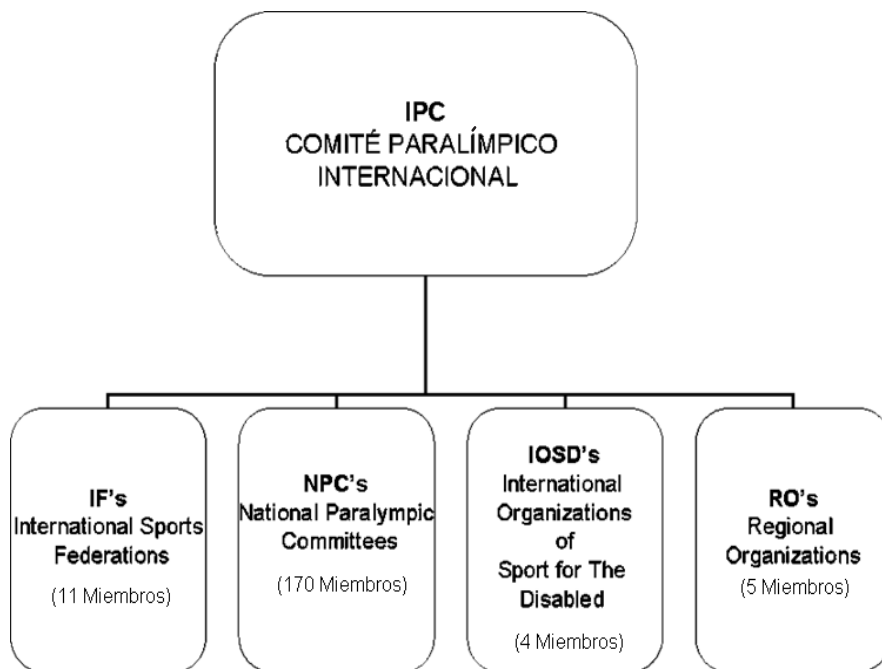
IPC
COMITÉ PARALÍMPICO INTERNACIONAL

IF's
International Sports Federations
(11 Miembros)

NPC's
National Paralympic Committees
(170 Miembros)

IOSD's
International Organizations of Sport for The Disabled
(4 Miembros)

RO's
Regional Organizations
(5 Miembros)